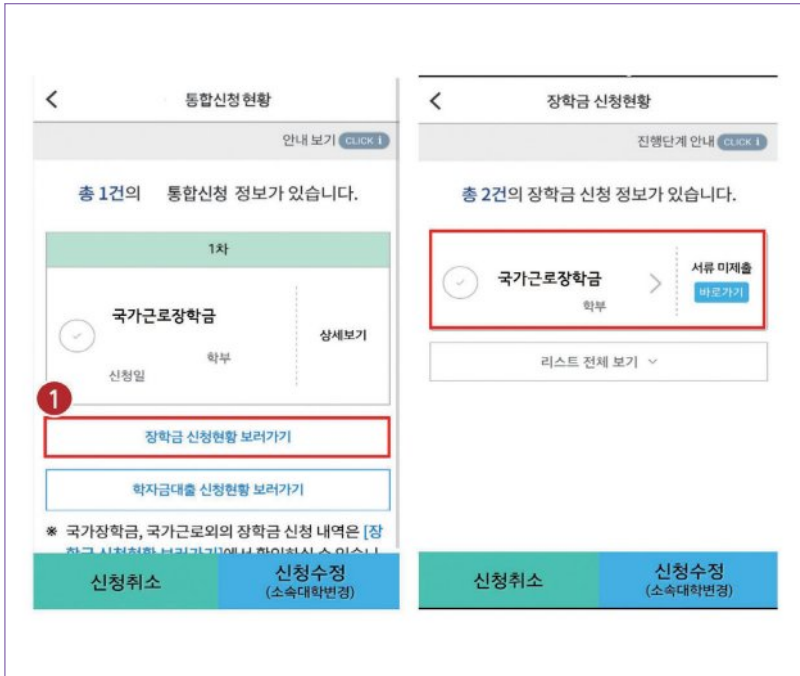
통합신청 현황

안내 보기 CLICK

총 1건의 통합신청 정보가 있습니다.

1차

국가근로장학금

학부

신청일

상세보기

1

장학금 신청현황 보러가기

학자금대출 신청현황 보러가기

※ 국가장학금, 국가근로외의 장학금 신청 내역은 [장 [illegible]

신청취소

신청수정 (소속대학변경)

장학금 신청현황

진행단계 안내 CLICK

총 2건의 장학금 신청 정보가 있습니다.

국가근로장학금

학부

서류 미제출

바로가기

리스트 전체 보기

신청취소

신청수정 (소속대학변경)